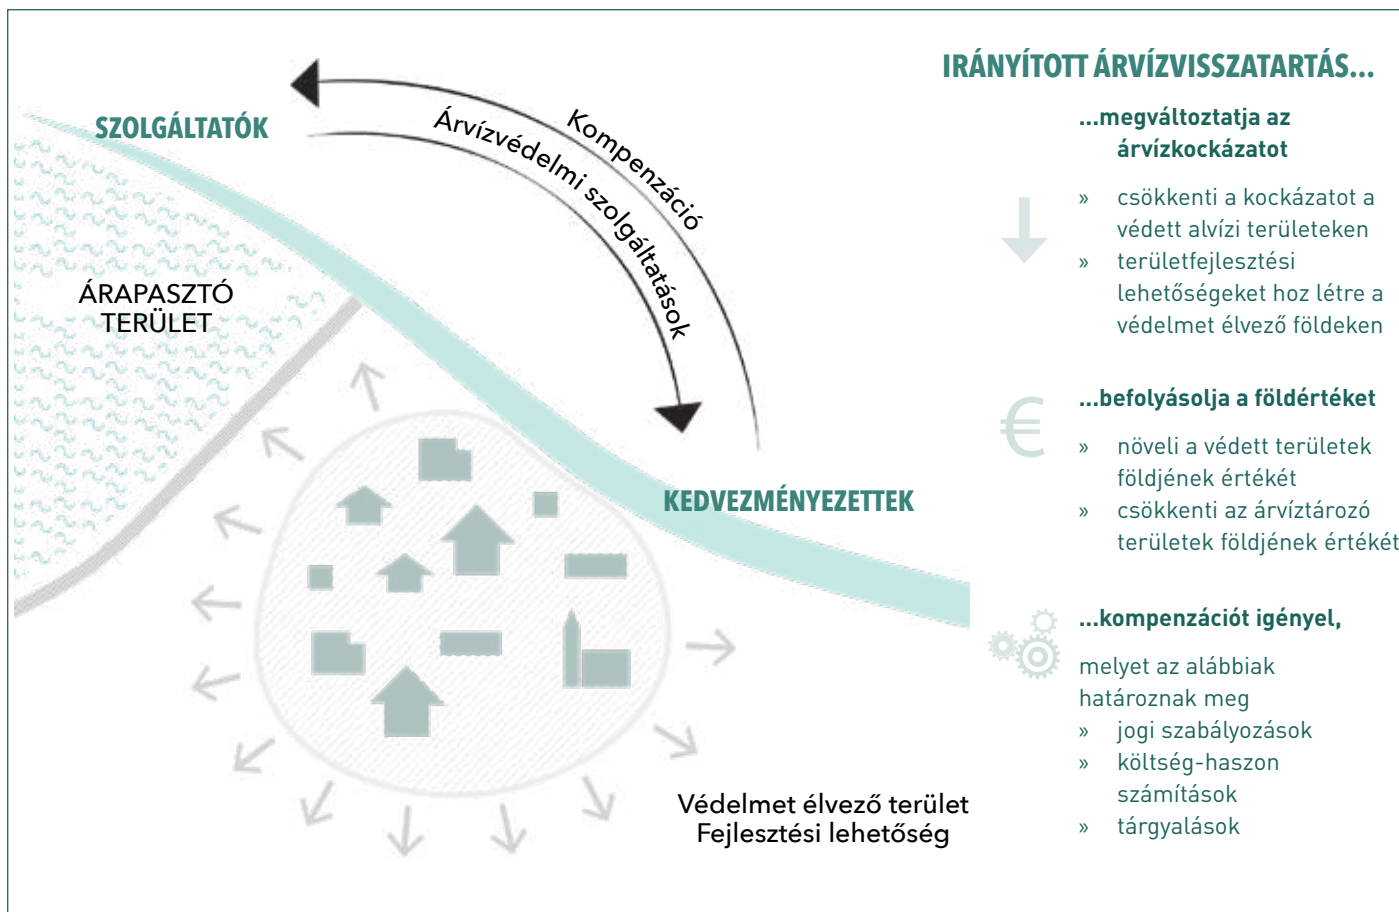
SZOLGÁLTATÓK

Kompenzáció

Árvízvédelmi szolgáltatások

ÁRAPASZTÓ TERÜLET

KEDVEZMÉNYEZETTEK

Védelmet élvező terület
Fejlesztési lehetőség

IRÁNYÍTOTT ÁRVÍZVISSZATARTÁS...

...megváltoztatja az árvízkockázatot

» csökkenti a kockázatot a védett alvízi területeken
» területfejlesztési lehetőségeket hoz létre a védelmet élvező földeken

...befolyásolja a földértéket

€

» növeli a védett területek földjének értékét
» csökkenti az árvíztározó területek földjének értékét

...kompenzációt igényel,

melyet az alábbiak határoznak meg
» jogi szabályozások
» költség-haszon számítások
» tárgyalások